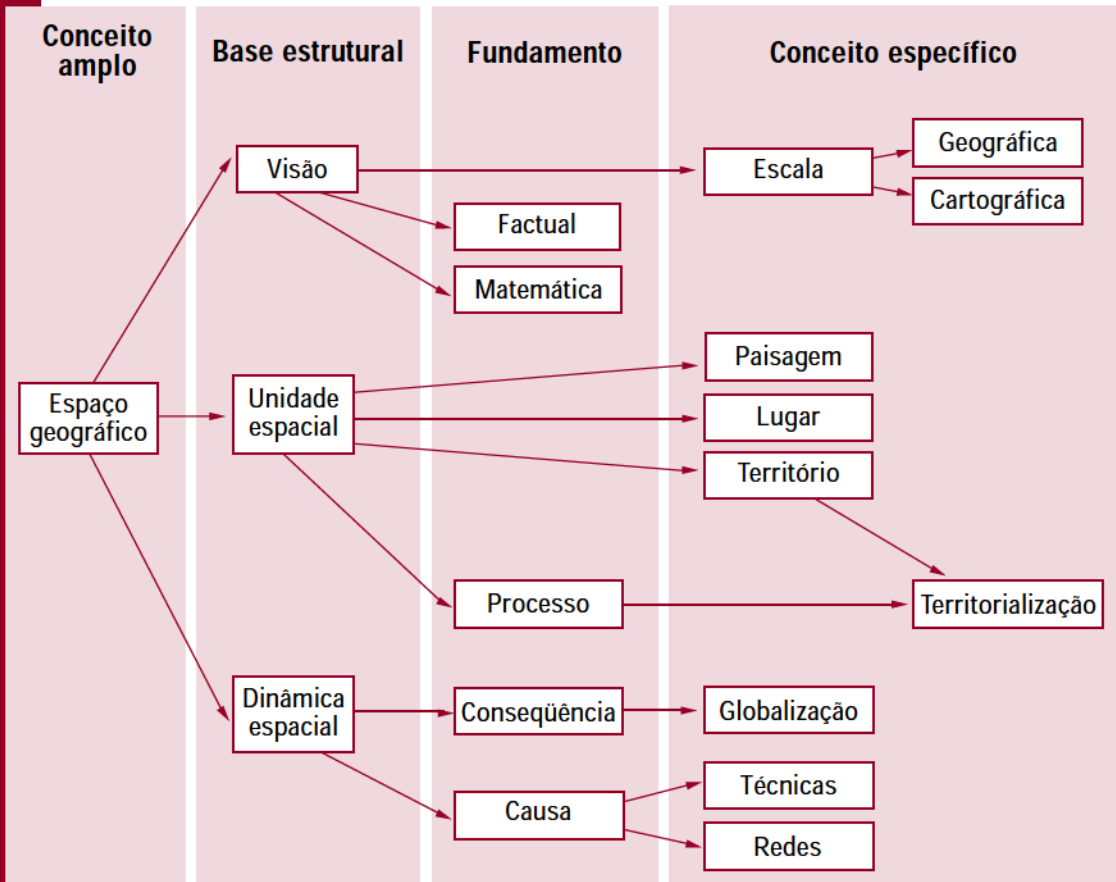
Conceito amplo

Base estrutural

Fundamento

Conceito específico

Visão

Escala

Geográfica

Cartográfica

Factual

Matemática

Espaço geográfico

Unidade espacial

Paisagem

Lugar

Território

Processo

Territorialização

Dinâmica espacial

Conseqüência

Globalização

Causa

Técnicas

Redes